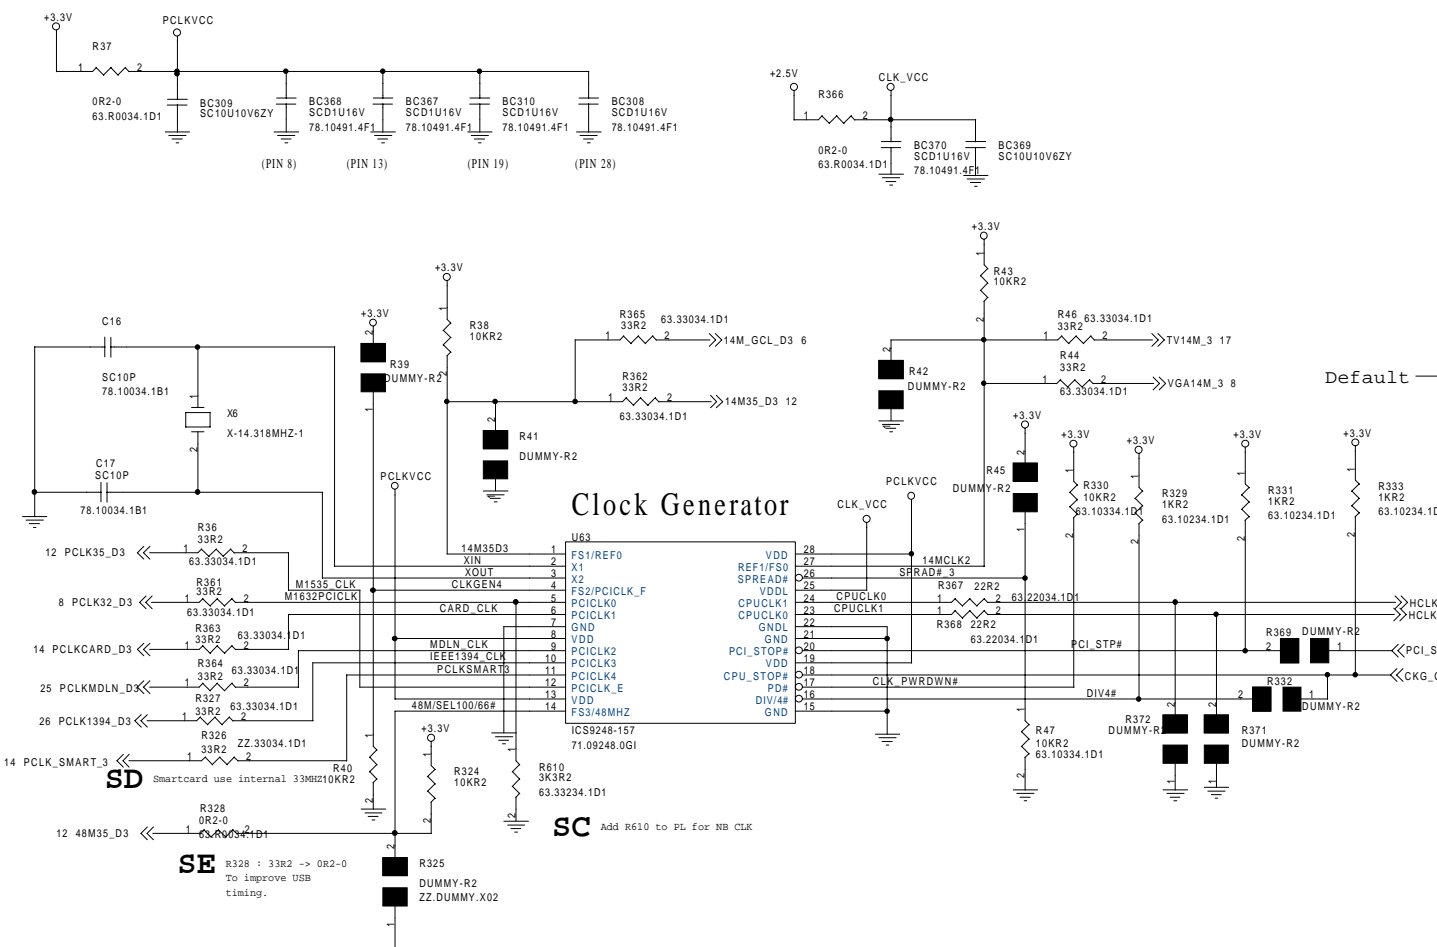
+3.3V
PCLKVCC
R37
1 2
0R2-0
63.R0034.1D1
BC309
SC10U10V6ZY
BC368
SCD1U16V
78.10491.4F1
BC367
SCD1U16V
78.10491.4F1
BC310
SCD1U16V
78.10491.4F1
BC308
SCD1U16V
78.10491.4F1
(PIN 8)
(PIN 13)
(PIN 19)
(PIN 28)

+2.5V
CLK_VCC
R366
1 2
0R2-0
63.R0034.1D1
BC370
SCD1U16V
78.10491.4F1
BC369
SC10U10V6ZY

+3.3V
R43
10KR2
R46 63.33034.1D1
33R2
TV14M_3 17
R44
33R2
63.33034.1D1
VGA14M_3 8
R42
DUMMY-R2
Default

C16
SC10P
78.10034.1B1
X6
X-14.318MHZ-1
C17
SC10P
78.10034.1B1

+3.3V
R39
DUMMY-R2
+3.3V
R38
10KR2
R365 63.33034.1D1
33R2
14M_GCL_D3 6
R362
33R2
63.33034.1D1
14M35_D3 12
R41
DUMMY-R2

Clock Generator

PCLKVCC
CLK_VCC
PCLKVCC
+3.3V
R45
DUMMY-R2

R36
33R2
63.33034.1D1
12 PCLK35_D3
R361
33R2
63.33034.1D1
8 PCLK32_D3
R363
33R2
63.33034.1D1
14 PCLKCARD_D3
R364
33R2
63.33034.1D1
25 PCLKMDLN_D3
R327
33R2
63.33034.1D1
26 PCLK1394_D3
R326
33R2
ZZ.33034.1D1
14 PCLK_SMART_3
R40
10KR2
SD Smartcard use internal 33MHZ
R328
0R2-0
63.R0034.1D1
12 48M35_D3
SE R328 : 33R2 -> 0R2-0
To improve USB
timing.

14M35D3
XIN
XOUT
M1535_CLK
M1632PCICLK
CLKGEN4
CARD_CLK
MDLN_CLK
IEEE1394_CLK
PCLKSMART3
48M/SEL100/66#

U63
1 FS1/REF0
2 X1
3 X2
4 FS2/PCICLK_F
5 PCICLK0
6 PCICLK1
7 GND
8 VDD
9 PCICLK2
10 PCICLK3
11 PCICLK4
12 PCICLK_E
13 VDD
14 FS3/48MHZ
ICS9248-157
71.09248.0GI
28 VDD
27 REF1/FS0
26 SPREAD#
25 VDDL
24 CPUCLK1
23 CPUCLK0
22 GNDL
21 GND
20 PCI_STOP#
19 VDD
18 CPU_STOP#
17 PD#
16 DIV/4#
15 GND

14MCLK2
SPRAD#_3
CPUCLK0
CPUCLK1
R367 22R2
63.22034.1D1
R368 22R2
63.22034.1D1
HCLK
HCLK
PCI_STP#
PCI_S
CLK_PWRDWN#
CKG_
DIV4#

+3.3V
R324
10KR2
R610
3K3R2
63.33234.1D1
SC Add R610 to PL for NB CLK
R325
DUMMY-R2
ZZ.DUMMY.X02

+3.3V
R330
10KR2
63.10334.1D1
+3.3V
R329
1KR2
63.10234.1D1
+3.3V
R331
1KR2
63.10234.1D1
+3.3V
R333
1KR2
63.10234.1D
R369 DUMMY-R2
R332
DUMMY-R2
R372
DUMMY-R2
R371
DUMMY-R2
R47
10KR2
63.10334.1D1